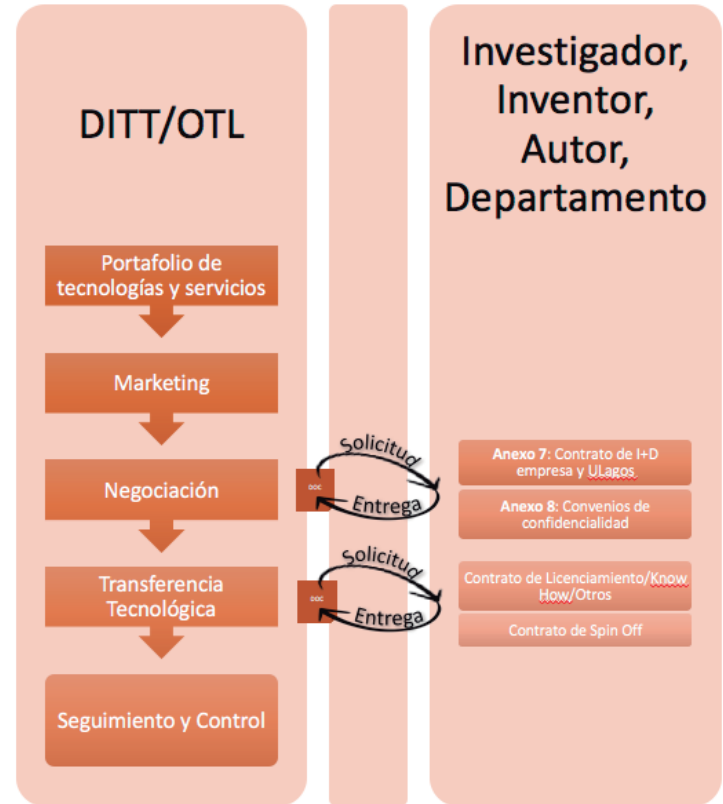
DITT/OTL

Investigador, Inventor, Autor, Departamento

Portafolio de tecnologías y servicios

Marketing

Negociación

Transferencia Tecnológica

Seguimiento y Control

Solicitud

Entrega

DOC

Solicitud

Entrega

DOC

**Anexo 7**: Contrato de I+D empresa y ULagos

**Anexo 8**: Convenios de confidencialidad

Contrato de Licenciamiento/Know How/Otros

Contrato de Spin Off